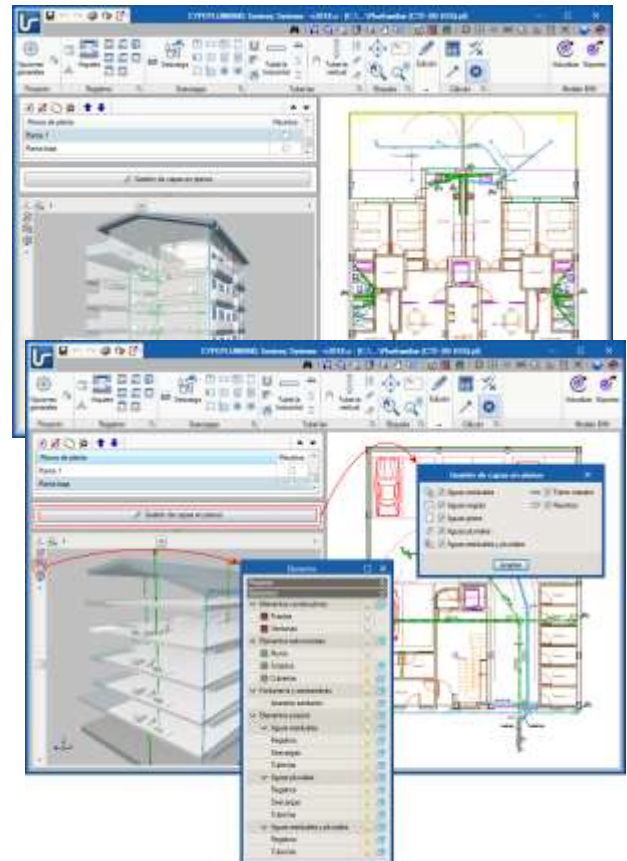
CYPEPLUMBING Sanitary Systems

Opciones generales
Proyecto
Registro
Registros
Sumidero
Desagüe
Tubería horizontal
Tuberías
Tubería vertical
Edición
Cálculo
Resultados
Exportar
Modelo BIM

Planos de planta
Planta 1
Planta baja
Gestión de capas en planos

CYPEPLUMBING Sanitary Systems

Gestión de capas en planos
Aguas residuales
Aguas negras
Aguas grises
Aguas pluviales
Aguas residuales y pluviales
Tubos rotulados
Aceptar

Elementos
Plantas
Ventanas
Muros
Forjados
Cubiertas
Fontanería y saneamiento
Aparatos sanitarios
Elementos propios
Aguas residuales
Registros
Desagües
Tuberías
Aguas pluviales
Registros
Desagües
Tuberías
Aguas residuales y pluviales
Registros
Tuberías